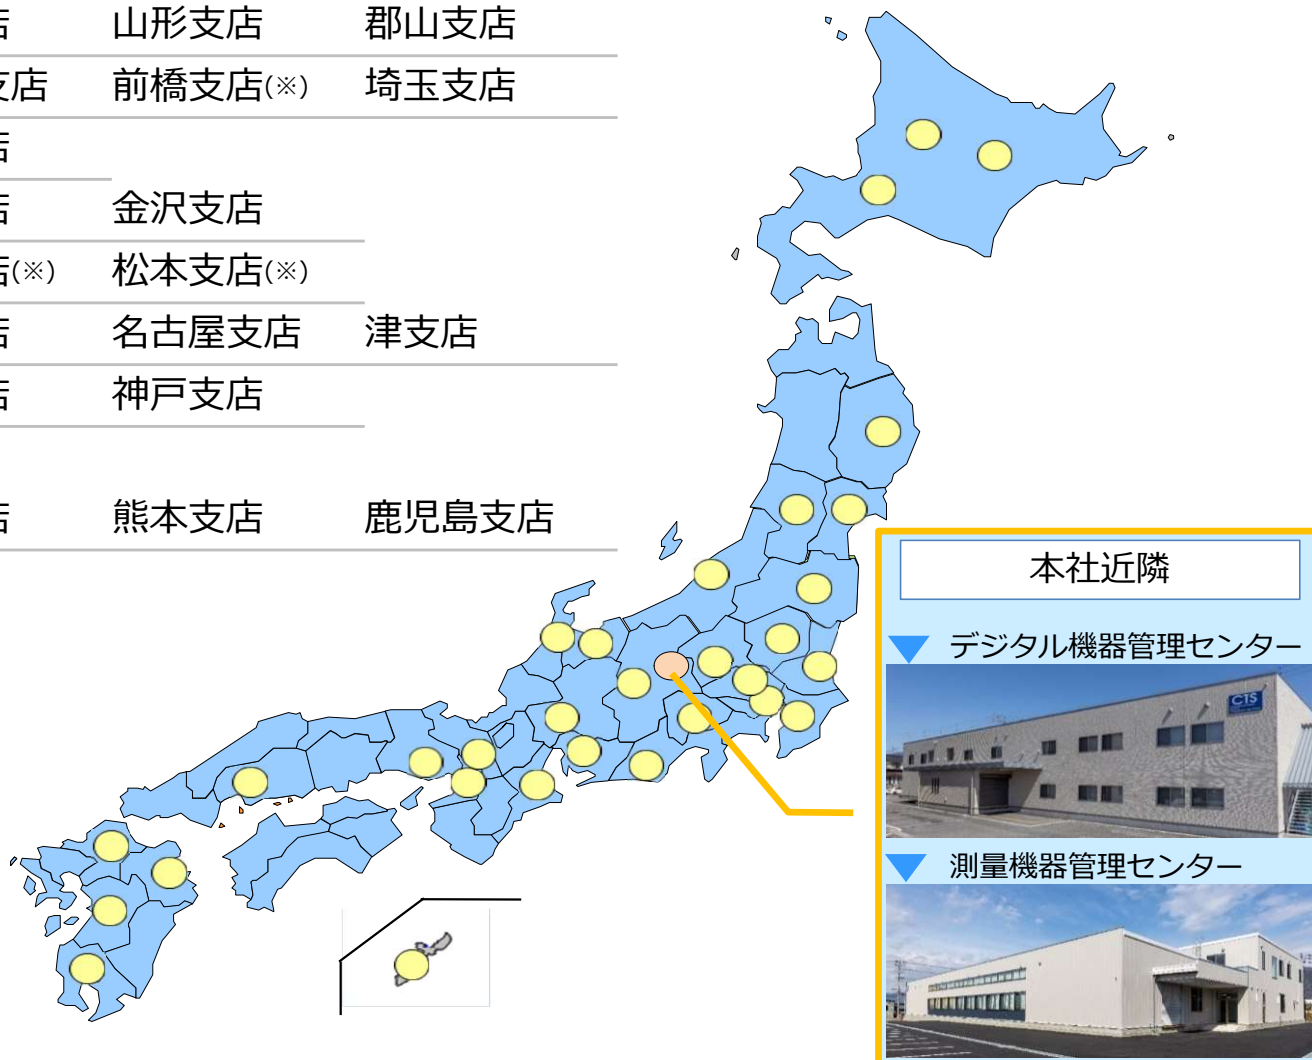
| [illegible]店 | 山形支店 | 郡山支店 |
|---|---|---|
| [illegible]支店 | 前橋支店(※) | 埼玉支店 |
| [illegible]店 | | |
| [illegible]店 | 金沢支店 | |
| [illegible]店(※) | 松本支店(※) | |
| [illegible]店 | 名古屋支店 | 津支店 |
| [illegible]店 | 神戸支店 | |
| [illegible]店 | 熊本支店 | 鹿児島支店 |

本社近隣

デジタル機器管理センター

CIS

測量機器管理センター